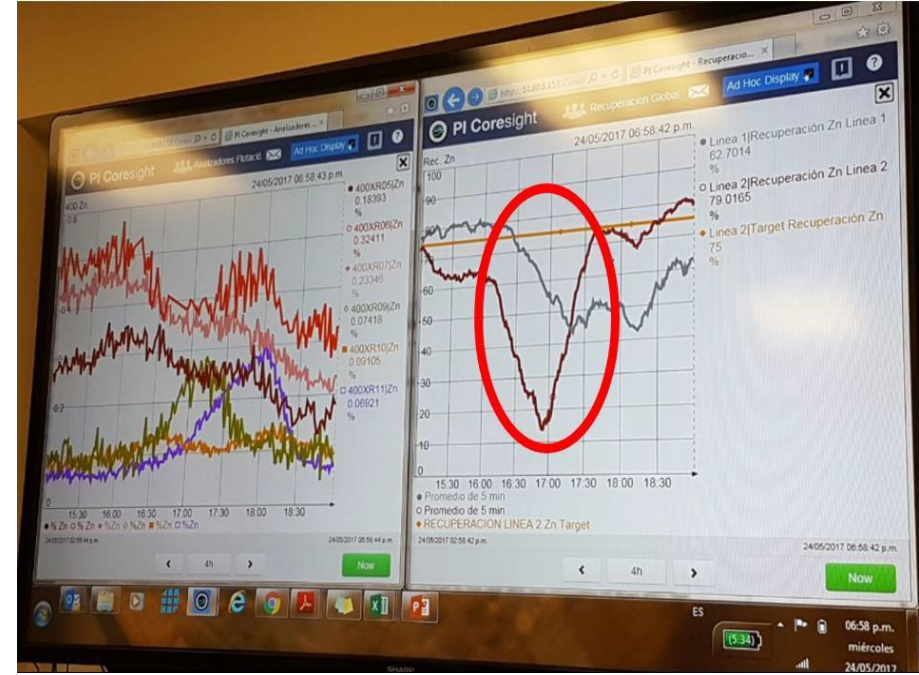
PI Coresight - Analizadores ...

PI Coresight

Analizadores Flotació

Ad Hoc Display

24/05/2017 06:58:43 p.m.

400 Zn

0.6

0.4

0.2

400XR05|Zn 0.18393 %

400XR06|Zn 0.32411 %

400XR07|Zn 0.23346 %

400XR09|Zn 0.07418 %

400XR10|Zn 0.09105 %

400XR11|Zn 0.06821 %

15:30 16:00 16:30 17:00 17:30 18:00 18:30

% Zn % Zn %Zn %Zn %Zn %Zn

24/05/2017 02:58:44 p.m.

24/05/2017 06:58:44 p.m.

4h

Now

PI Coresight - Recuperació...

PI Coresight

Recuperación Global

Ad Hoc Display

24/05/2017 06:58:42 p.m.

Rec. Zn

100

90

70

60

50

40

30

20

10

0

15:30 16:00 16:30 17:00 17:30 18:00 18:30

Linea 1|Recuperación Zn Linea 1 62.7014 %

Linea 2|Recuperación Zn Linea 2 79.0165 %

Linea 2|Target Recuperación Zn 75 %

Promedio de 5 min

Promedio de 5 min

RECUPERACION LINEA 2 Zn Target

24/05/2017 02:58:42 p.m.

24/05/2017 06:58:42 p.m.

4h

Now

ES

5:34

06:58 p.m.

miércoles

24/05/2017

SHARP